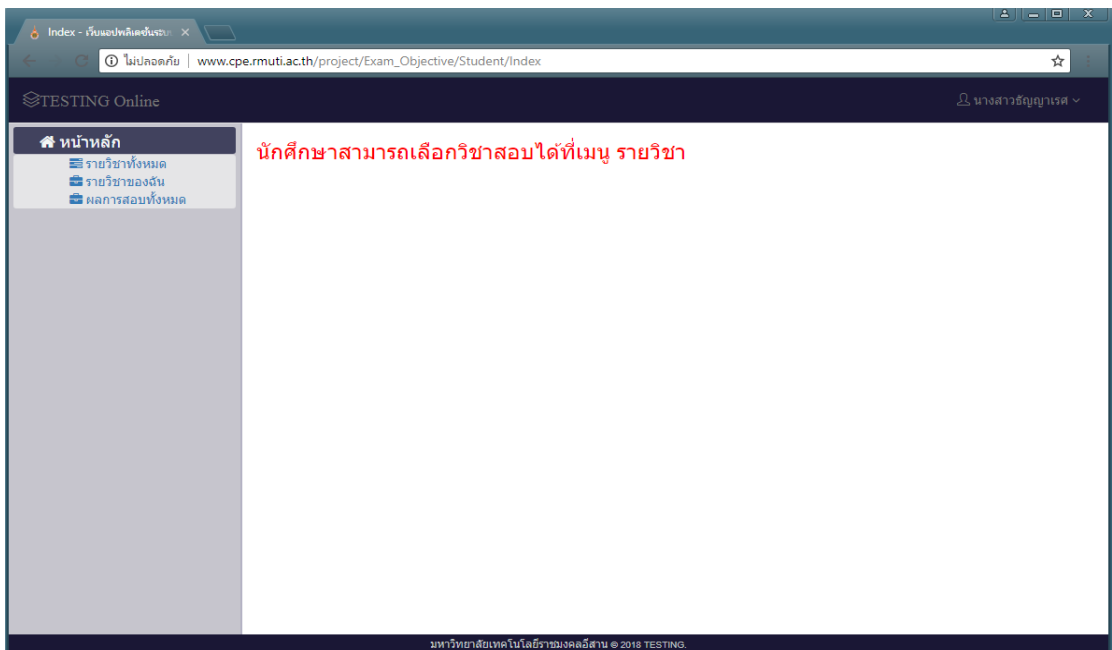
Index - เว็บแอปพลิเคชันระบ ×

ไม่ปลอดภัย | www.cpe.rmuti.ac.th/project/Exam_Objective/Student/Index

TESTING Online

นางสาวธัญญาเรศ

หน้าหลัก
รายวิชาทั้งหมด
รายวิชาของฉัน
ผลการสอบทั้งหมด

นักศึกษาสามารถเลือกวิชาสอบได้ที่เมนู รายวิชา

มหาวิทยาลัยเทคโนโลยีราชมงคลอีสาน © 2018 TESTING.